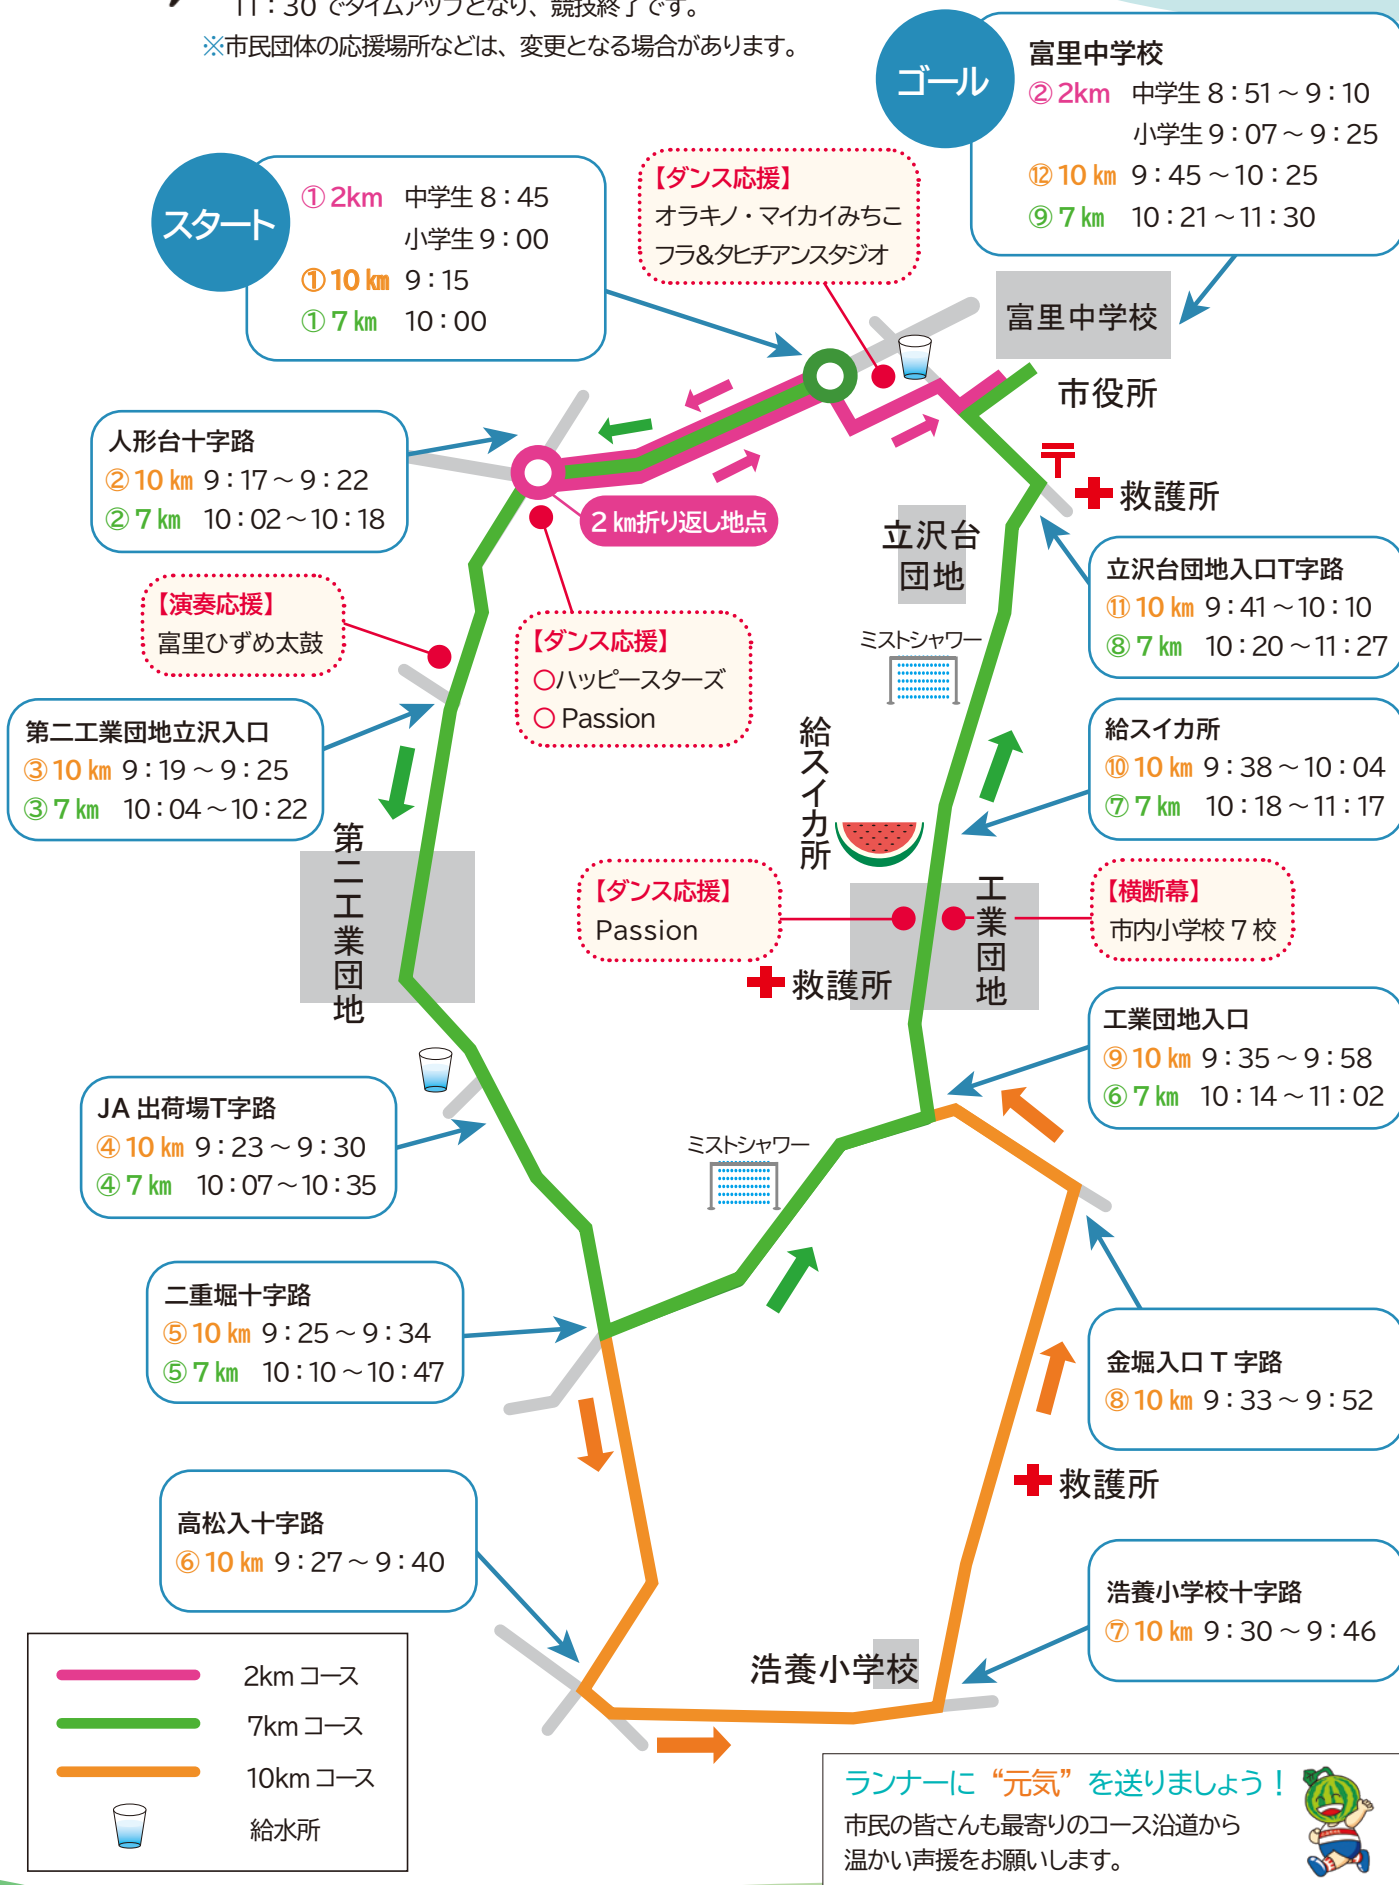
11：30 でタイムアップとなり、競技終了です。
※市民団体の応援場所などは、変更となる場合があります。

ゴール
富里中学校
② 2km 中学生 8：51～9：10
小学生 9：07～9：25
⑫ 10 km 9：45～10：25
⑨ 7 km 10：21～11：30

スタート
① 2km 中学生 8：45
小学生 9：00
① 10 km 9：15
① 7 km 10：00

【ダンス応援】
オラキノ・マイカイみちこ
フラ&タヒチアンスタジオ

富里中学校
市役所
救護所

人形台十字路
② 10 km 9：17～9：22
② 7 km 10：02～10：18

2 km折り返し地点

立沢台団地

立沢台団地入口T字路
⑪ 10 km 9：41～10：10
⑧ 7 km 10：20～11：27

【演奏応援】
富里ひずめ太鼓

【ダンス応援】
○ハッピースターズ
○ Passion

ミストシャワー

第二工業団地立沢入口
③ 10 km 9：19～9：25
③ 7 km 10：04～10：22

給スイカ所

給スイカ所
⑩ 10 km 9：38～10：04
⑦ 7 km 10：18～11：17

第二工業団地

【ダンス応援】
Passion

救護所

工業団地

【横断幕】
市内小学校７校

工業団地入口
⑨ 10 km 9：35～9：58
⑥ 7 km 10：14～11：02

JA 出荷場T字路
④ 10 km 9：23～9：30
④ 7 km 10：07～10：35

ミストシャワー

二重堀十字路
⑤ 10 km 9：25～9：34
⑤ 7 km 10：10～10：47

金堀入口 T 字路
⑧ 10 km 9：33～9：52

救護所

高松入十字路
⑥ 10 km 9：27～9：40

浩養小学校十字路
⑦ 10 km 9：30～9：46

浩養小学校

2km コース
7km コース
10km コース
給水所

ランナーに“元気”を送りましょう！
市民の皆さんも最寄りのコース沿道から温かい声援をお願いします。